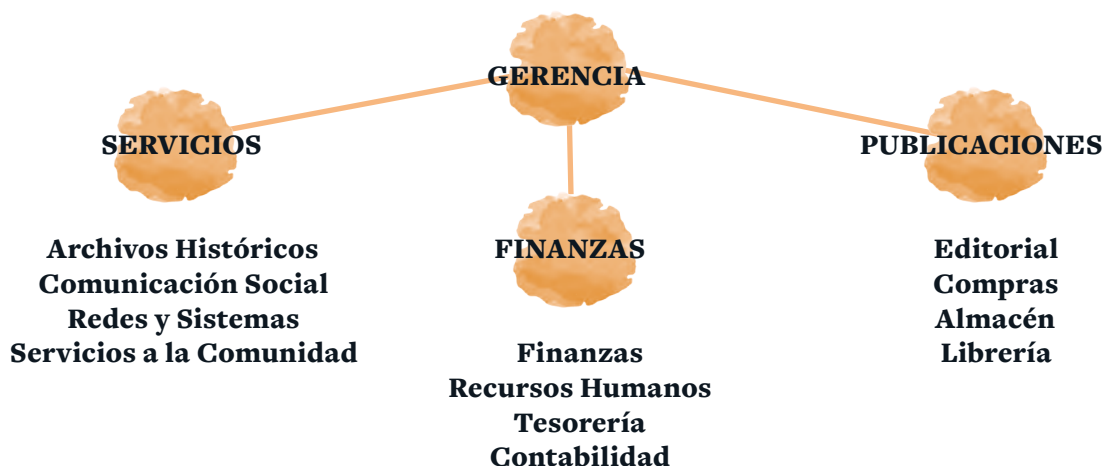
GERENCIA

SERVICIOS

Archivos Históricos
Comunicación Social
Redes y Sistemas
Servicios a la Comunidad

FINANZAS

Finanzas
Recursos Humanos
Tesorería
Contabilidad

PUBLICACIONES

Editorial
Compras
Almacén
Librería